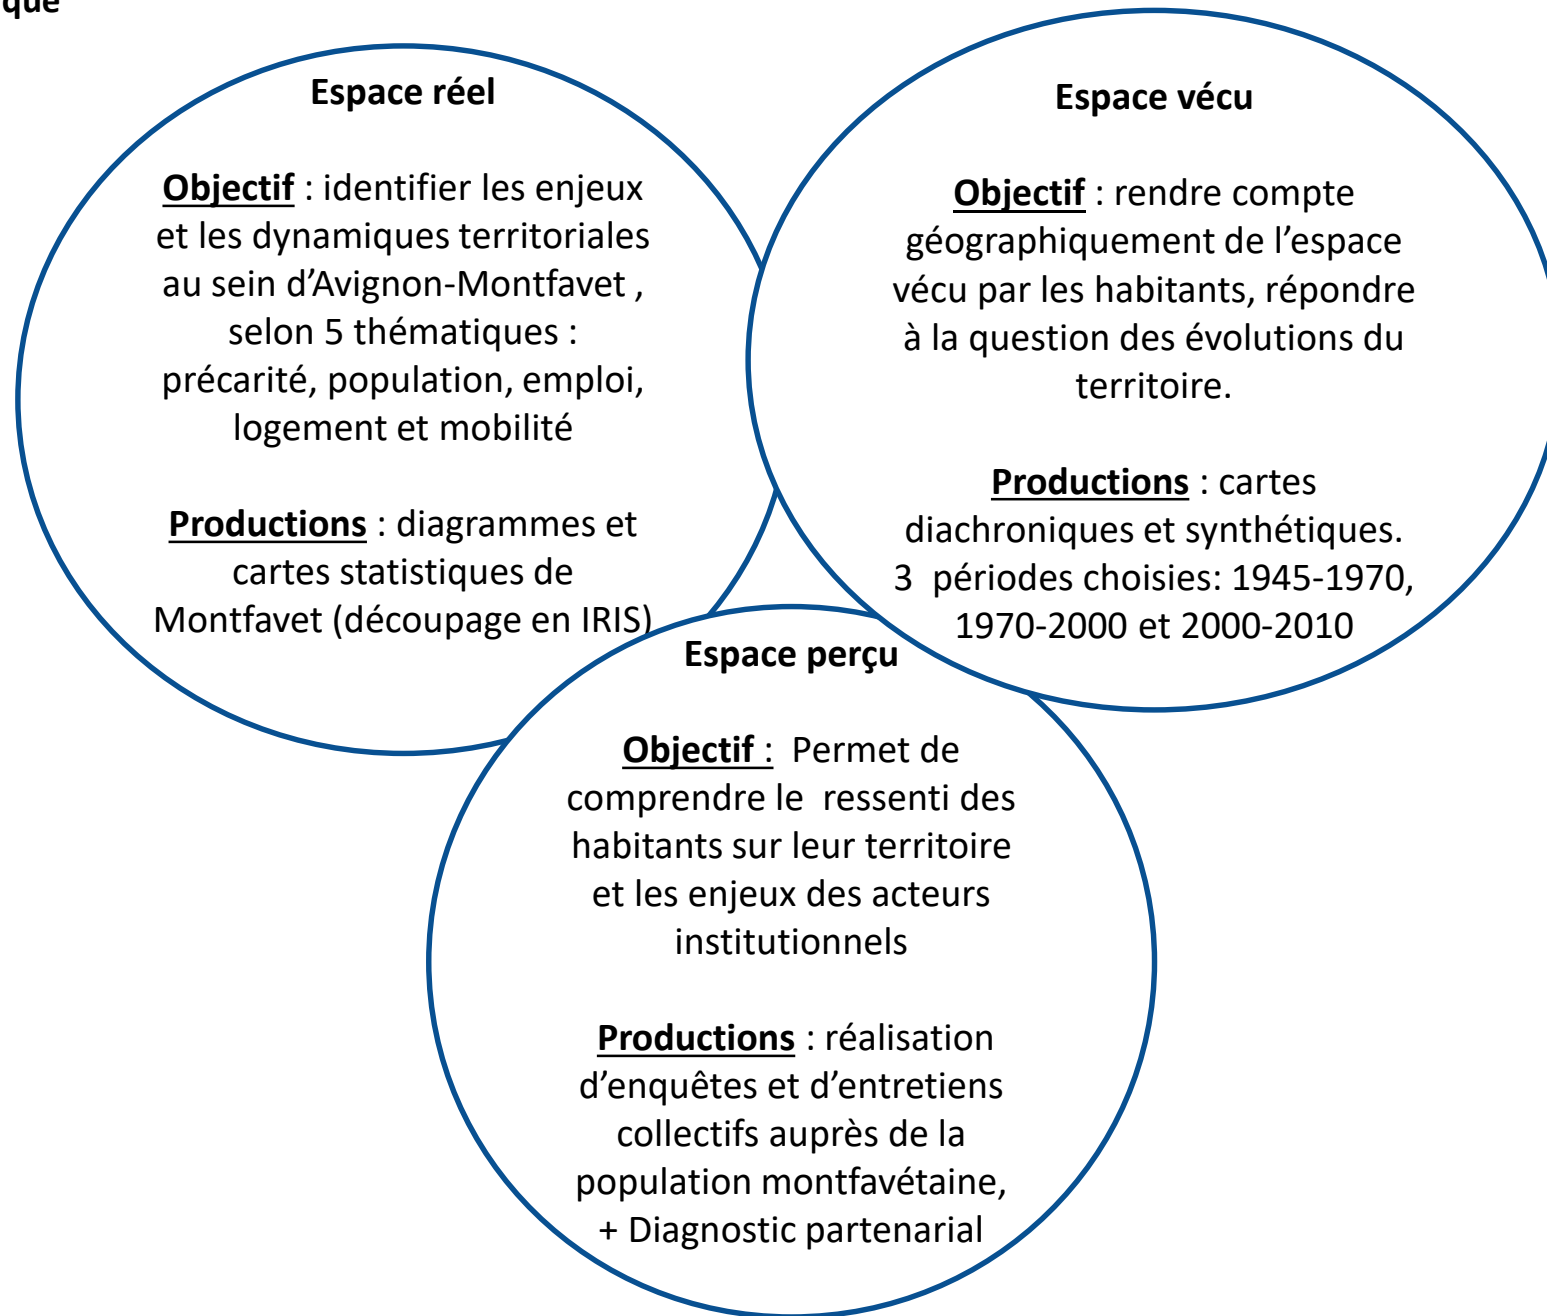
que

Espace réel

Objectif : identifier les enjeux et les dynamiques territoriales au sein d'Avignon-Montfavet , selon 5 thématiques : précarité, population, emploi, logement et mobilité

Productions : diagrammes et cartes statistiques de Montfavet (découpage en IRIS)

Espace vécu

Objectif : rendre compte géographiquement de l'espace vécu par les habitants, répondre à la question des évolutions du territoire.

Productions : cartes diachroniques et synthétiques. 3 périodes choisies: 1945-1970, 1970-2000 et 2000-2010

Espace perçu

Objectif : Permet de comprendre le ressenti des habitants sur leur territoire et les enjeux des acteurs institutionnels

Productions : réalisation d'enquêtes et d'entretiens collectifs auprès de la population montfavétaine, + Diagnostic partenarial